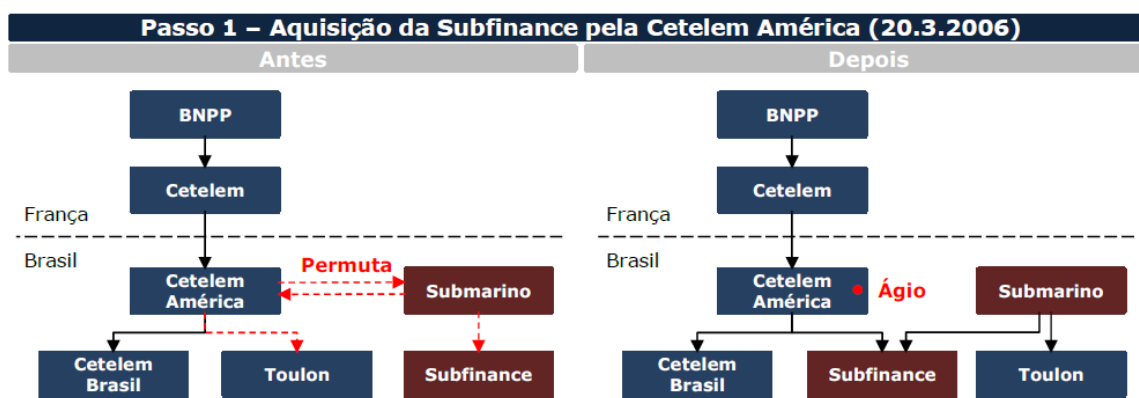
Passo 1 – Aquisição da Subfinance pela Cetelem América (20.3.2006)

Antes

BNPP

Cetelem

França

Brasil

Cetelem América

Permuta

Submarino

Cetelem Brasil

Toulon

Subfinance

Depois

BNPP

Cetelem

França

Brasil

Cetelem América

Ágio

Submarino

Cetelem Brasil

Subfinance

Toulon